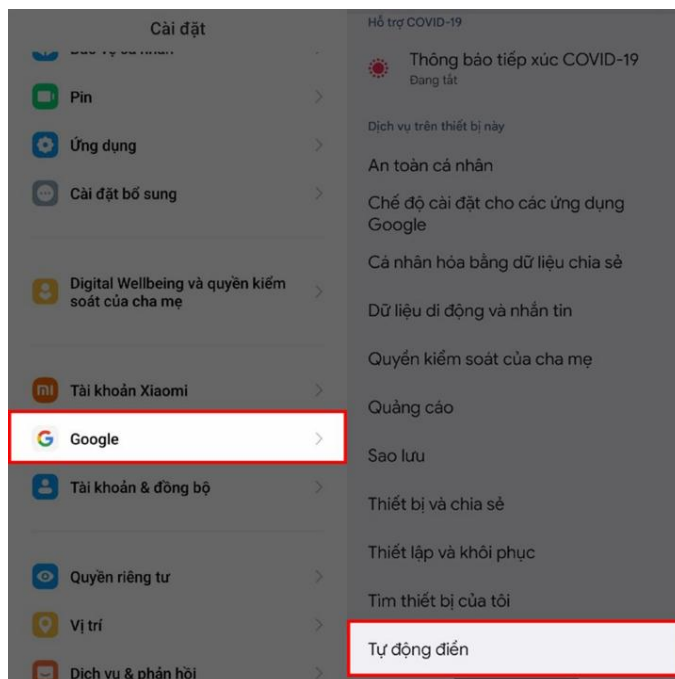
Cài đặt

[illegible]

Pin

Ứng dụng

Cài đặt bổ sung

Digital Wellbeing và quyền kiểm soát của cha mẹ

Tài khoản Xiaomi

Google

Tài khoản & đồng bộ

Quyền riêng tư

Vị trí

Dịch vụ & phản hồi

Hỗ trợ COVID-19

Thông báo tiếp xúc COVID-19
Đang tắt

Dịch vụ trên thiết bị này

An toàn cá nhân

Chế độ cài đặt cho các ứng dụng Google

Cá nhân hóa bằng dữ liệu chia sẻ

Dữ liệu di động và nhắn tin

Quyền kiểm soát của cha mẹ

Quảng cáo

Sao lưu

Thiết bị và chia sẻ

Thiết lập và khôi phục

Tìm thiết bị của tôi

Tự động điền